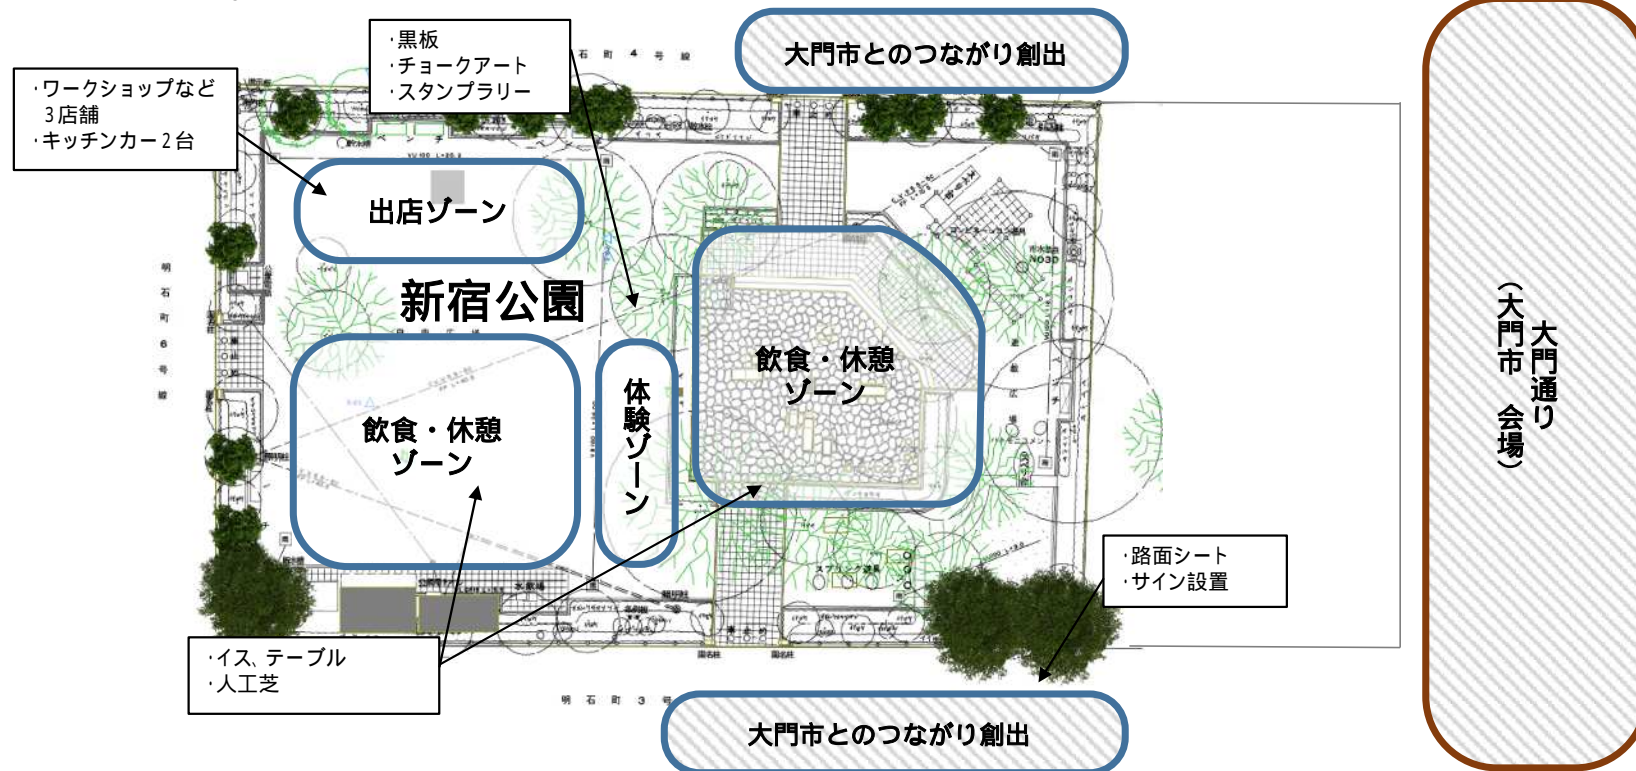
·ワークショップなど
3店舗
·キッチンカー2台

·黒板
·チョークアート
·スタンプラリー

明石町4号線

大門市とのつながり創出

出店ゾーン

新宿公園

明石町6号線

飲食・休憩ゾーン

体験ゾーン

飲食・休憩ゾーン

大門通り
(大門市 会場)

·路面シート
·サイン設置

·イス、テーブル
·人工芝

明石町3号

大門市とのつながり創出